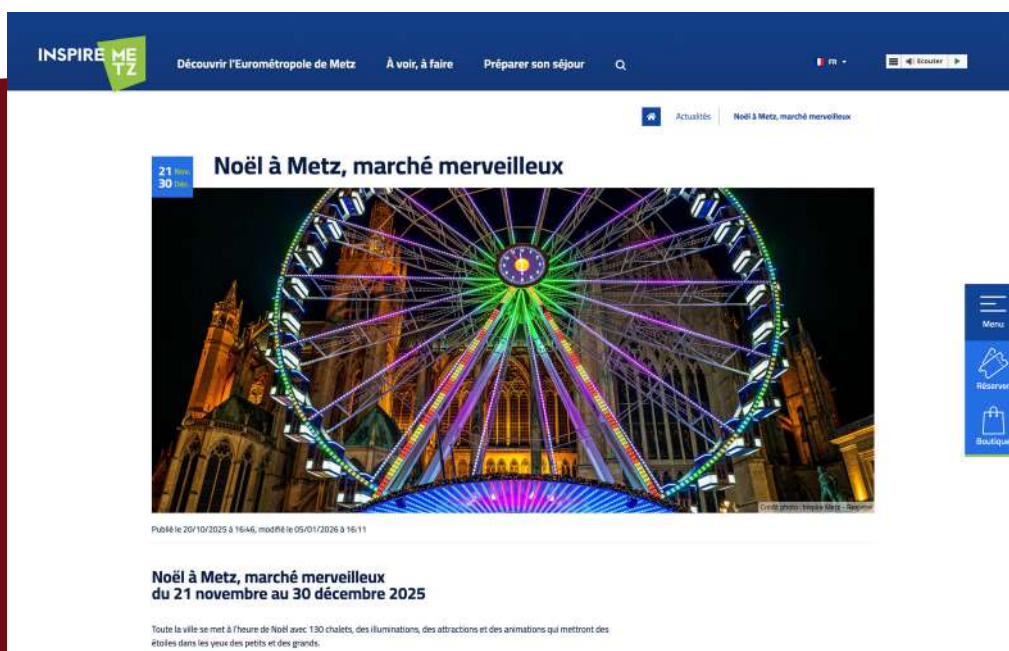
INSPIRE METZ

Découvrir l'Eurométropole de Metz
À voir, à faire
Préparer son séjour

FR
Écouter

Actualités
Noël à Metz, marché merveilleux

21 Nov.
30 Déc.

Noël à Metz, marché merveilleux

Crédit photo : Inspire Metz - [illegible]

Menu
Réserver
Boutique

Publié le 20/10/2025 à 16:46, modifié le 05/01/2026 à 16:11

Noël à Metz, marché merveilleux
du 21 novembre au 30 décembre 2025

Toute la ville se met à l'heure de Noël avec 130 chalets, des illuminations, des attractions et des animations qui mettront des étoiles dans les yeux des petits et des grands.